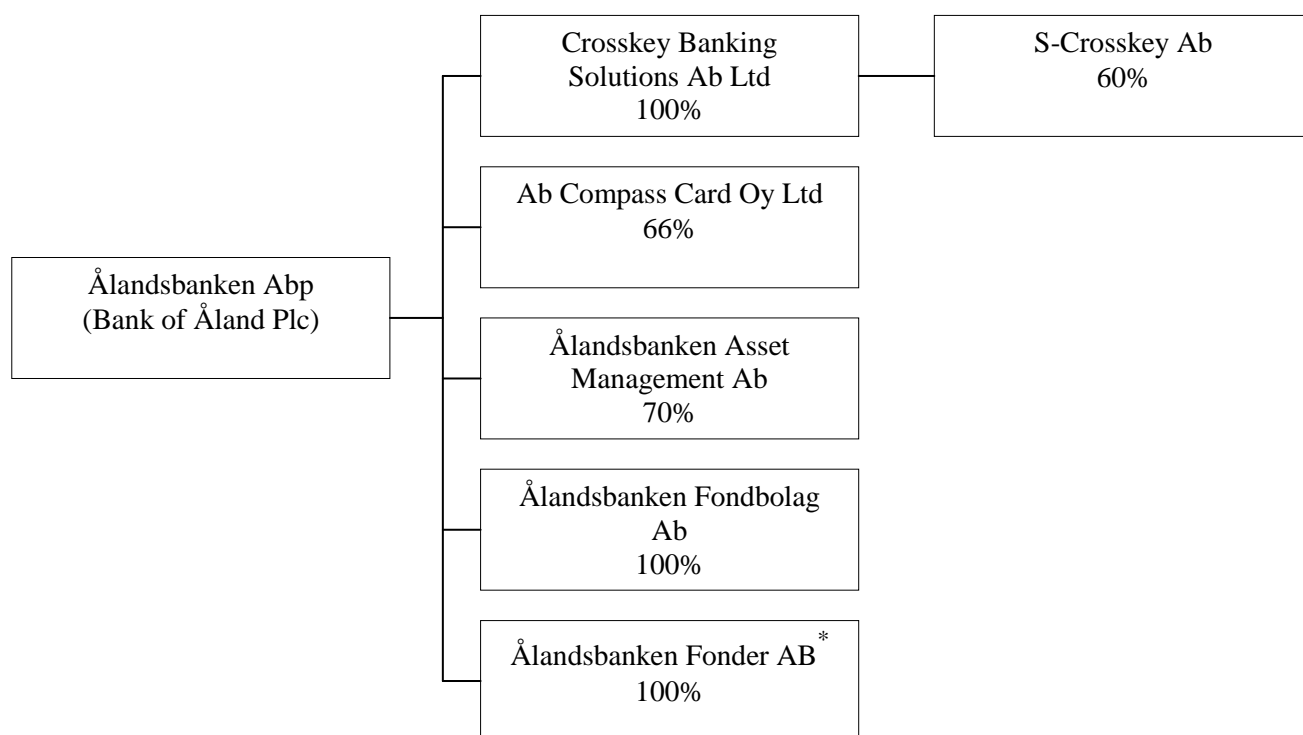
Ålandsbanken Abp
(Bank of Åland Plc)

Crosskey Banking Solutions Ab Ltd
100%

S-Crosskey Ab
60%

Ab Compass Card Oy Ltd
66%

Ålandsbanken Asset Management Ab
70%

Ålandsbanken Fondbolag Ab
100%

Ålandsbanken Fonder AB*
100%